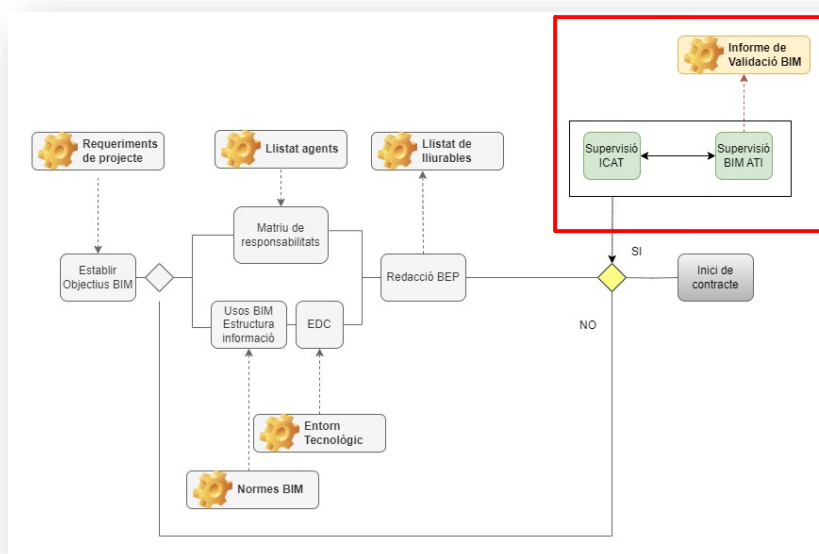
Informe de Validació BIM

Requeriments de projecte

Llistat agents

Llistat de lliurables

Supervisió ICAT

Supervisió BIM ATI

Matriu de responsabilitats

SI

Establir Objectius BIM

Redacció BEP

Inici de contracte

Usos BIM Estructura informació

EDC

NO

Entorn Tecnològic

Normes BIM